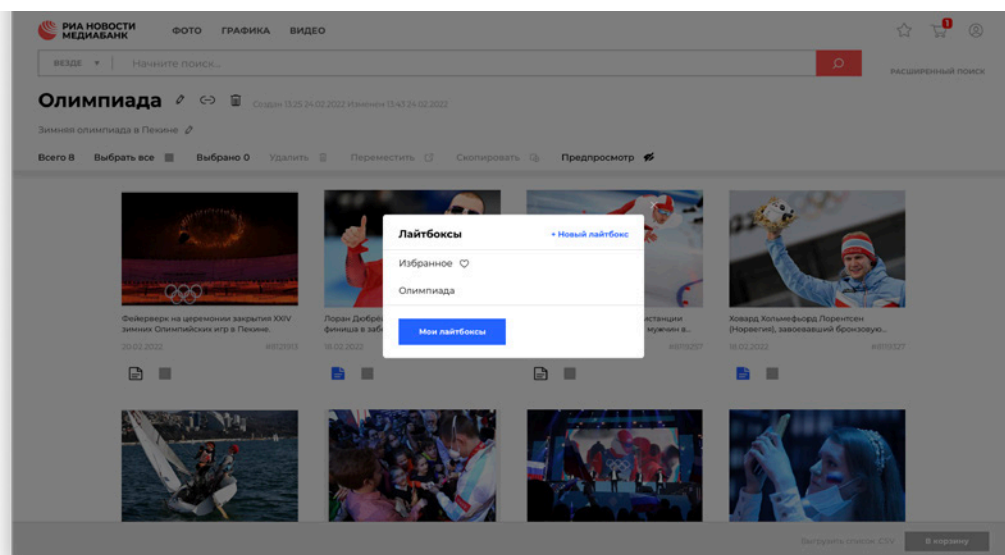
РИА НОВОСТИ МЕДИАБАНК ФОТО ГРАФИКА ВИДЕО

1

ВЕЗДЕ ▾ Начните поиск...

РАСШИРЕННЫЙ ПОИСК

Олимпиада

Создан 13:25 24.02.2022 Изменен 13:43 24.02.2022

Зимняя олимпиада в Пекине

Всего 8 Выбрать все Выбрано 0 Удалить Переместить Скопировать Предпросмотр

Фейерверк на церемонии закрытия XXIV зимних Олимпийских игр в Пекине.
20.02.2022 #8112693

Лоран Дюбре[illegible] финиша в заб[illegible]
18.02.2022

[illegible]станции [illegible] мужчин в...
#8119257

Ховард Хольмефьорд Лорентсен (Норвегия), завоевавший бронзовую...
18.02.2022 #8119327

Лайтбоксы
+ Новый лайтбокс
Избранное
Олимпиада
Мои лайтбоксы

Выгрузить список CSV В корзину